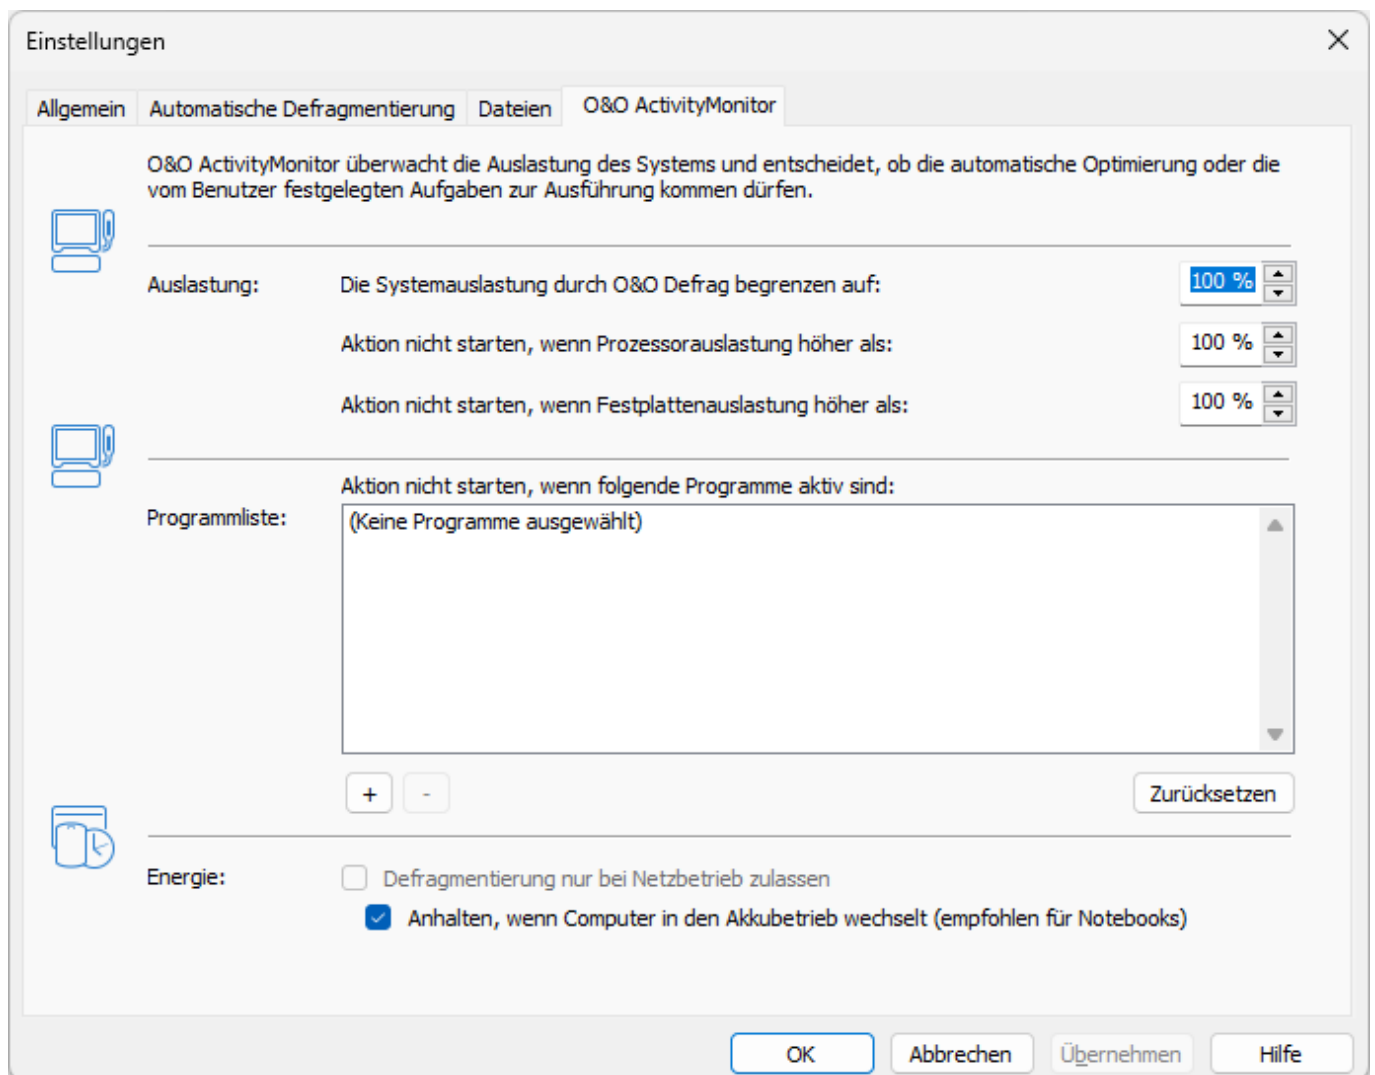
Einstellungen

Allgemein | Automatische Defragmentierung | Dateien | O&O ActivityMonitor

O&O ActivityMonitor überwacht die Auslastung des Systems und entscheidet, ob die automatische Optimierung oder die vom Benutzer festgelegten Aufgaben zur Ausführung kommen dürfen.

Auslastung: Die Systemauslastung durch O&O Defrag begrenzen auf: 100 %

Aktion nicht starten, wenn Prozessorauslastung höher als: 100 %

Aktion nicht starten, wenn Festplattenauslastung höher als: 100 %

Aktion nicht starten, wenn folgende Programme aktiv sind:

Programmliste: (Keine Programme ausgewählt)

+ -

Zurücksetzen

Energie: Defragmentierung nur bei Netzbetrieb zulassen

Anhalten, wenn Computer in den Akkubetrieb wechselt (empfohlen für Notebooks)

OK Abbrechen Übernehmen Hilfe